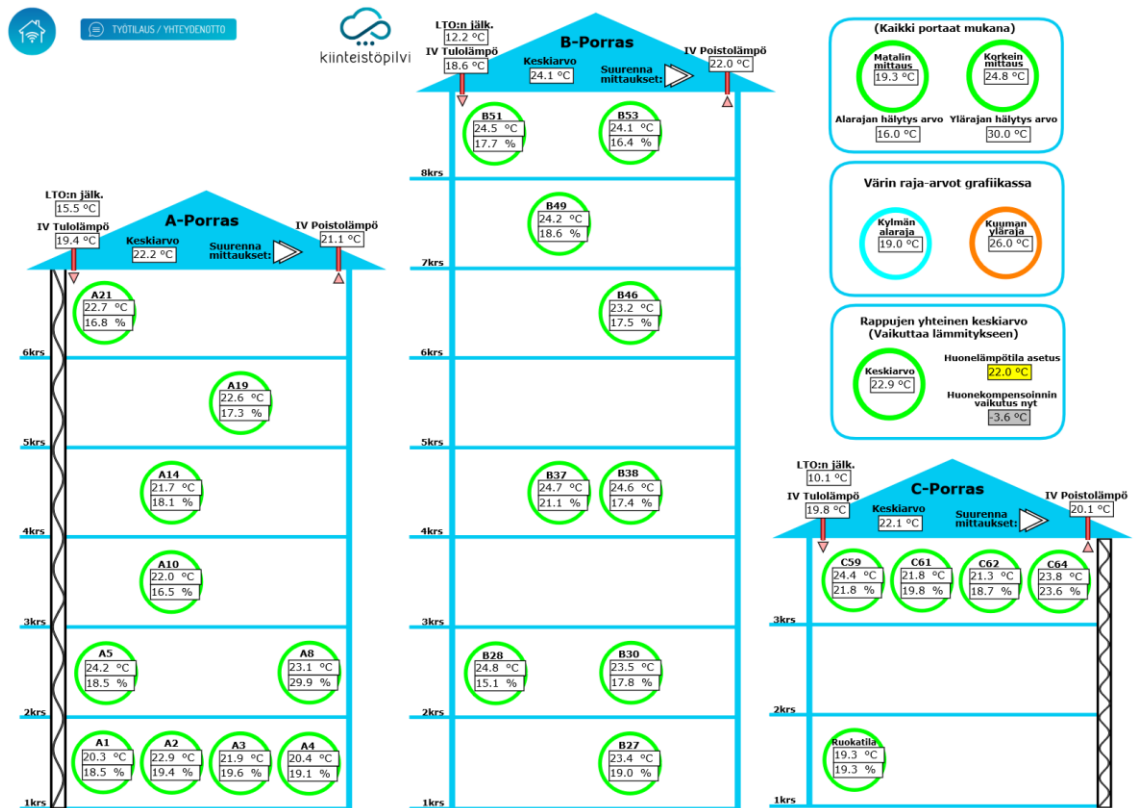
TYÖTILAUS / YHTEYDENOTTO

kiinteistöpilvi

LTO:n jälk.
12.2 °C
IV Tulolämpö
18.6 °C
B-Porras
Keskiarvo
24.1 °C
Suurenna mittaukset:
IV Poistolämpö
22.0 °C

B51
24.5 °C
17.7 %

B53
24.1 °C
16.4 %

8krs

B49
24.2 °C
18.6 %

7krs

B46
23.2 °C
17.5 %

6krs

5krs

B37
24.7 °C
21.1 %

B38
24.6 °C
17.4 %

4krs

3krs

B28
24.8 °C
15.1 %

B30
23.5 °C
17.8 %

2krs

B27
23.4 °C
19.0 %

1krs

(Kaikki portaat mukana)
Matalin mittaus
19.3 °C
Korkein mittaus
24.8 °C
Alarajan hälytys arvo
16.0 °C
Ylärajan hälytys arvo
30.0 °C

Värin raja-arvot grafiikassa
Kylmän alaraja
19.0 °C
Kuuman yläraja
26.0 °C

Rappujen yhteinen keskiarvo
(Vaikuttaa lämmitykseen)
Keskiarvo
22.9 °C
Huonelämpötila asetus
22.0 °C
Huonekompensoinnin vaikutus nyt
-3.6 °C

LTO:n jälk.
15.5 °C
IV Tulolämpö
19.4 °C
A-Porras
Keskiarvo
22.2 °C
Suurenna mittaukset:
IV Poistolämpö
21.1 °C

A21
22.7 °C
16.8 %

6krs

A19
22.6 °C
17.3 %

5krs

A14
21.7 °C
18.1 %

4krs

A10
22.0 °C
16.5 %

3krs

A5
24.2 °C
18.5 %

A8
23.1 °C
29.9 %

2krs

A1
20.3 °C
18.5 %

A2
22.9 °C
19.4 %

A3
21.9 °C
19.6 %

A4
20.4 °C
19.1 %

1krs

LTO:n jälk.
10.1 °C
IV Tulolämpö
19.8 °C
C-Porras
Keskiarvo
22.1 °C
Suurenna mittaukset:
IV Poistolämpö
20.1 °C

C59
24.4 °C
21.8 %

C61
21.8 °C
19.8 %

C62
21.3 °C
18.7 %

C64
23.8 °C
23.6 %

3krs

2krs

Ruokatila
19.3 °C
19.3 %

1krs